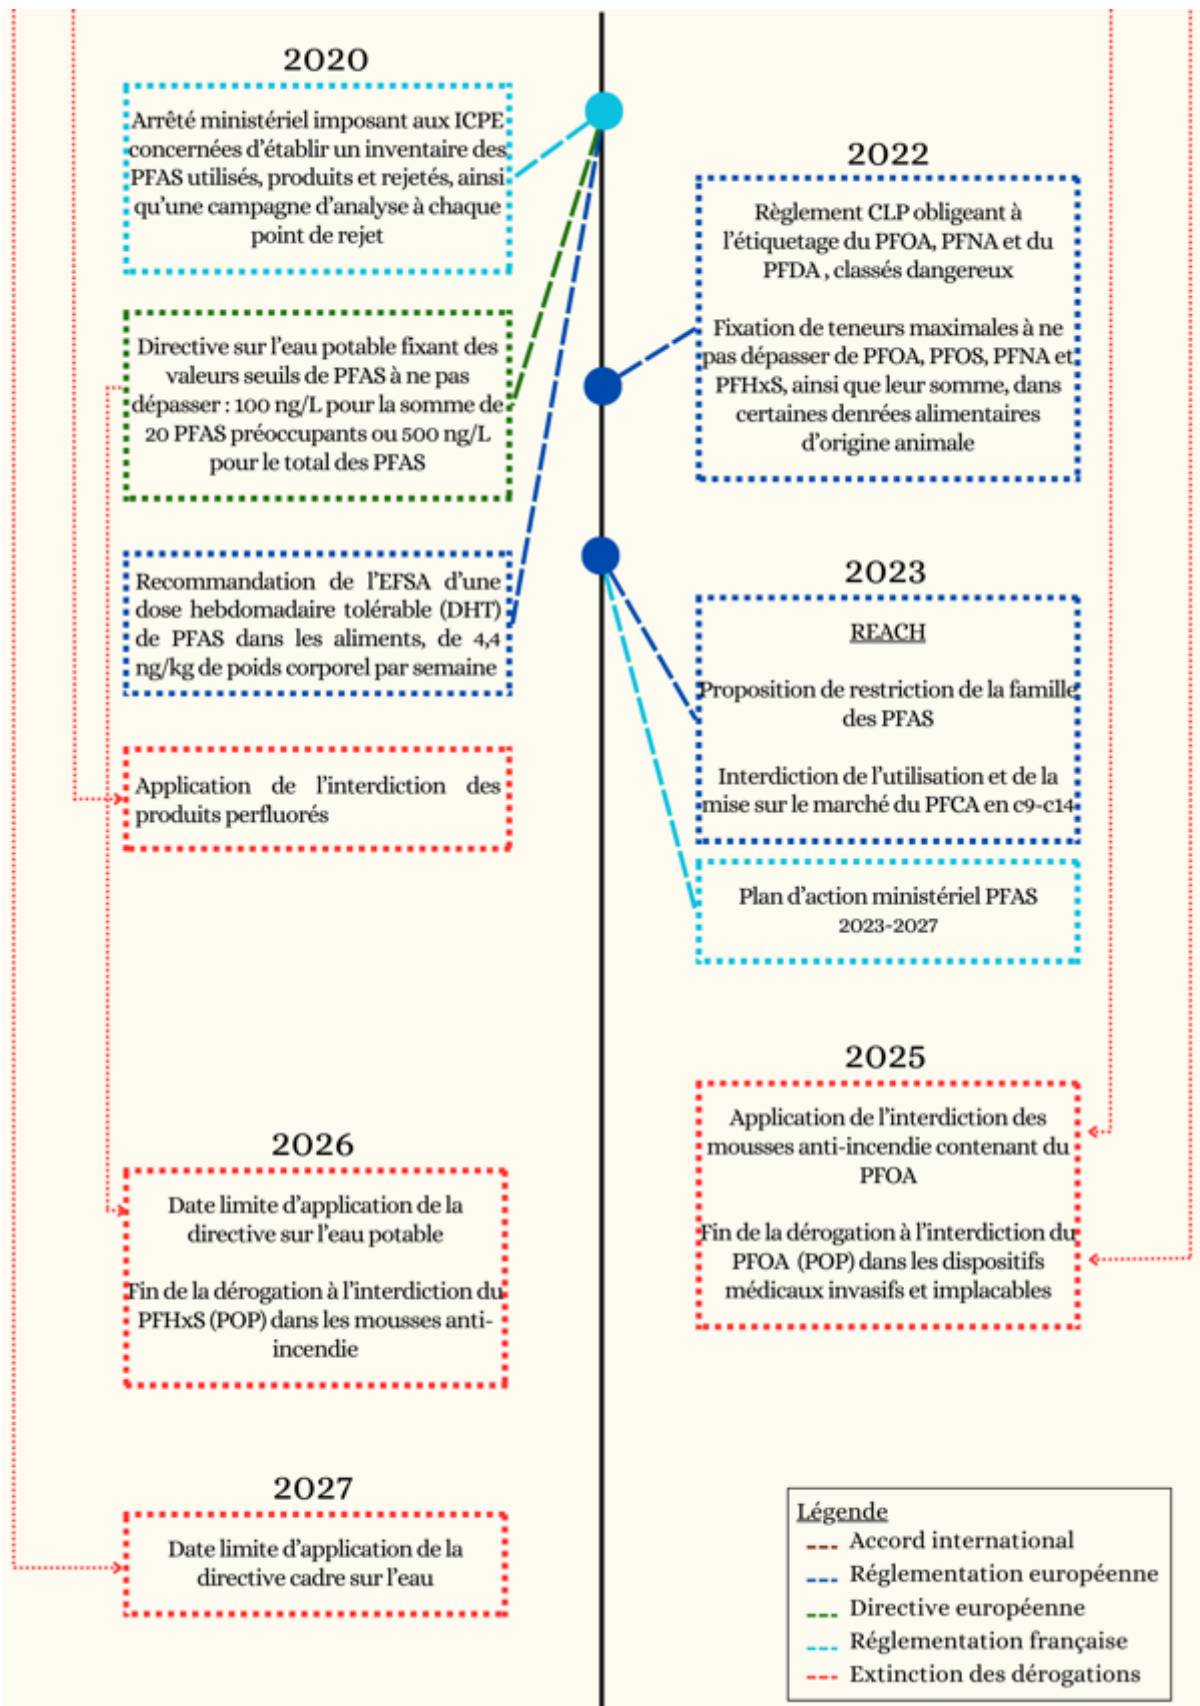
2020

Arrêté ministériel imposant aux ICPE concernées d'établir un inventaire des PFAS utilisés, produits et rejetés, ainsi qu'une campagne d'analyse à chaque point de rejet

Directive sur l'eau potable fixant des valeurs seuils de PFAS à ne pas dépasser : 100 ng/L pour la somme de 20 PFAS préoccupants ou 500 ng/L pour le total des PFAS

Recommandation de l'EFSA d'une dose hebdomadaire tolérable (DHT) de PFAS dans les aliments, de 4,4 ng/kg de poids corporel par semaine

Application de l'interdiction des produits perfluorés

2022

Règlement CLP obligeant à l'étiquetage du PFOA, PFNA et du PFDA , classés dangereux

Fixation de teneurs maximales à ne pas dépasser de PFOA, PFOS, PFNA et PFHxS, ainsi que leur somme, dans certaines denrées alimentaires d'origine animale

2023

REACH

Proposition de restriction de la famille des PFAS

Interdiction de l'utilisation et de la mise sur le marché du PFCA en c9-c14

Plan d'action ministériel PFAS 2023-2027

2025

Application de l'interdiction des mousses anti-incendie contenant du PFOA

Fin de la dérogation à l'interdiction du PFOA (POP) dans les dispositifs médicaux invasifs et implacables

2026

Date limite d'application de la directive sur l'eau potable

Fin de la dérogation à l'interdiction du PFHxS (POP) dans les mousses anti-incendie

2027

Date limite d'application de la directive cadre sur l'eau

Légende
Accord international
Réglementation européenne
Directive européenne
Réglementation française
Extinction des dérogations